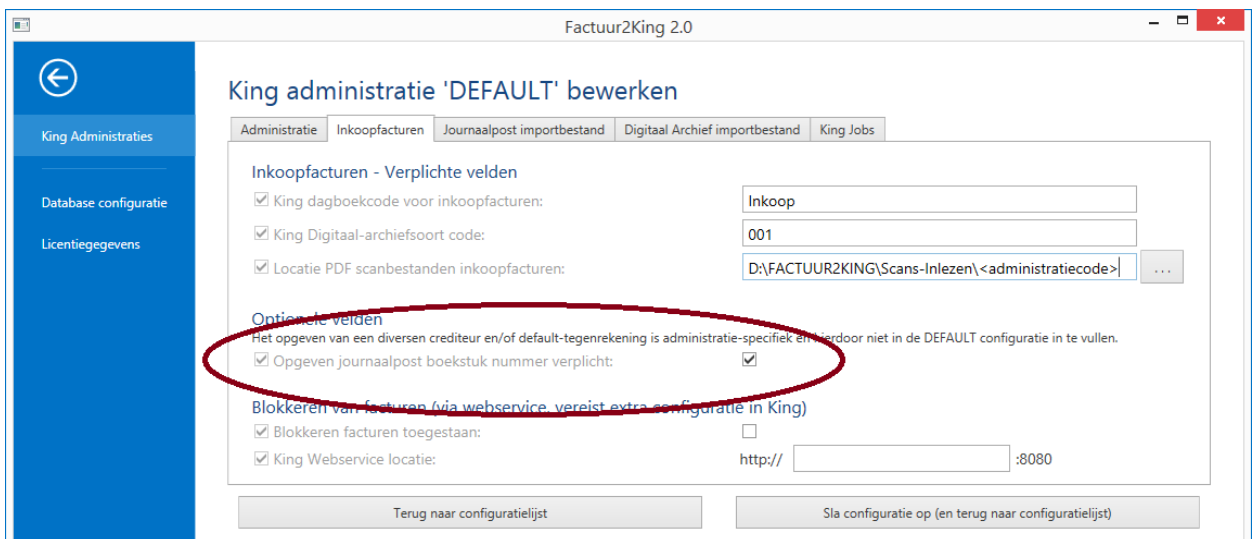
Factuur2King 2.0

King Administraties

Database configuratie

Licentiegegevens

King administratie 'DEFAULT' bewerken

Administratie | Inkoopfacturen | Journaalpost importbestand | Digitaal Archief importbestand | King Jobs

Inkoopfacturen - Verplichte velden

King dagboekcode voor inkoopfacturen: Inkoop

King Digitaal-archiefsoort code: 001

Locatie PDF scanbestanden inkoopfacturen: D:\FACTUUR2KING\Scans-Inlezen\<administratiecode> ...

Optionele velden

Het opgeven van een diversen crediteur en/of default-tegenrekening is administratie-specifiek en hierdoor niet in de DEFAULT configuratie in te vullen.

Opgeven journaalpost boekstuk nummer verplicht:

Blokkeren van facturen (via webservice, vereist extra configuratie in King)

Blokkeren facturen toegestaan:

King Webservice locatie: http:// :8080

Terug naar configuratielijst

Sla configuratie op (en terug naar configuratielijst)